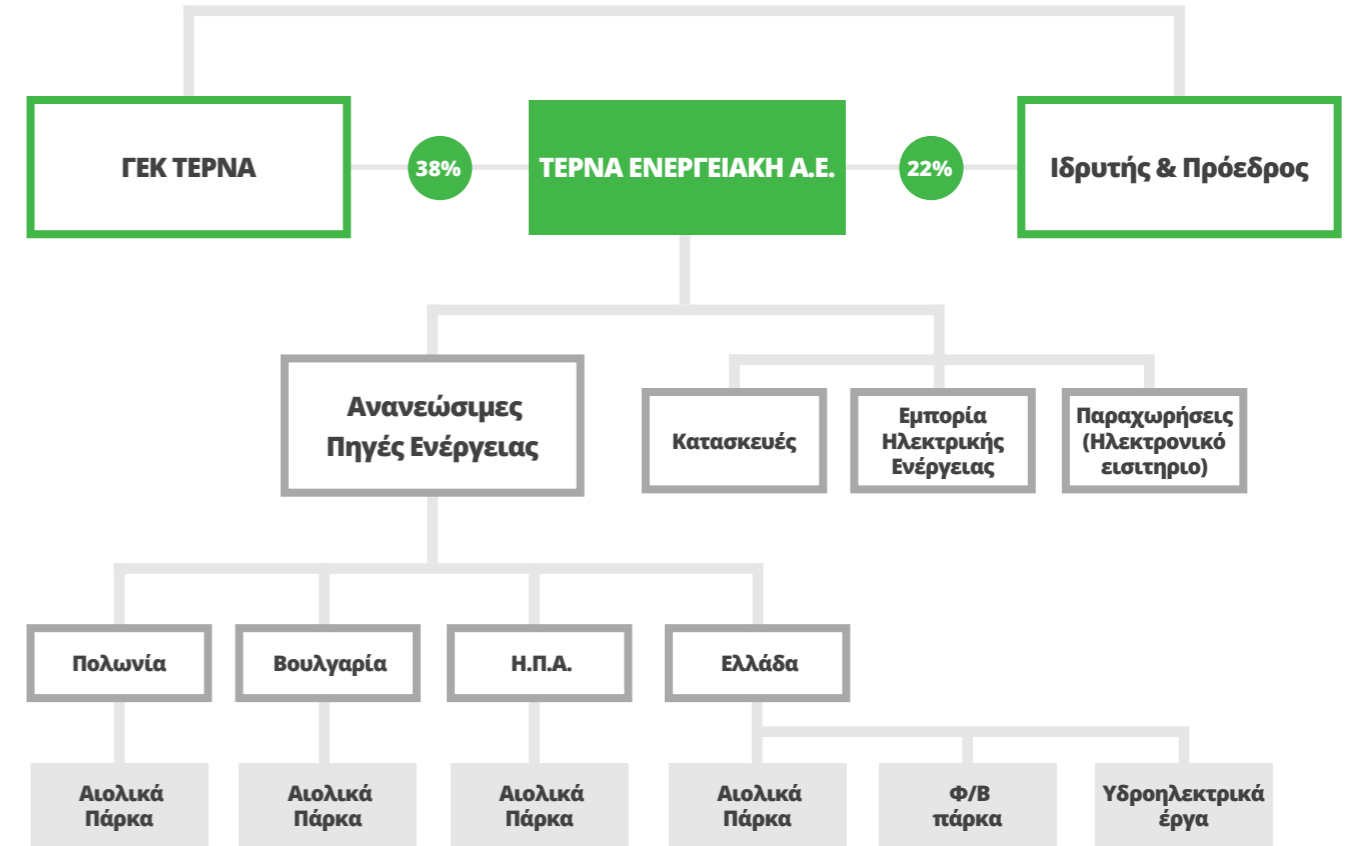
ΓΕΚ ΤΕΡΝΑ

38%

ΤΕΡΝΑ ΕΝΕΡΓΕΙΑΚΗ Α.Ε.

22%

Ιδρυτής & Πρόεδρος

Ανανεώσιμες Πηγές Ενέργειας

Κατασκευές

Εμπορία Ηλεκτρικής Ενέργειας

Παραχωρήσεις (Ηλεκτρονικό εισιτηριο)

Πολωνία

Βουλγαρία

Η.Π.Α.

Ελλάδα

Αιολικά Πάρκα

Αιολικά Πάρκα

Αιολικά Πάρκα

Αιολικά Πάρκα

Φ/Β πάρκα

Υδροηλεκτρικά έργα